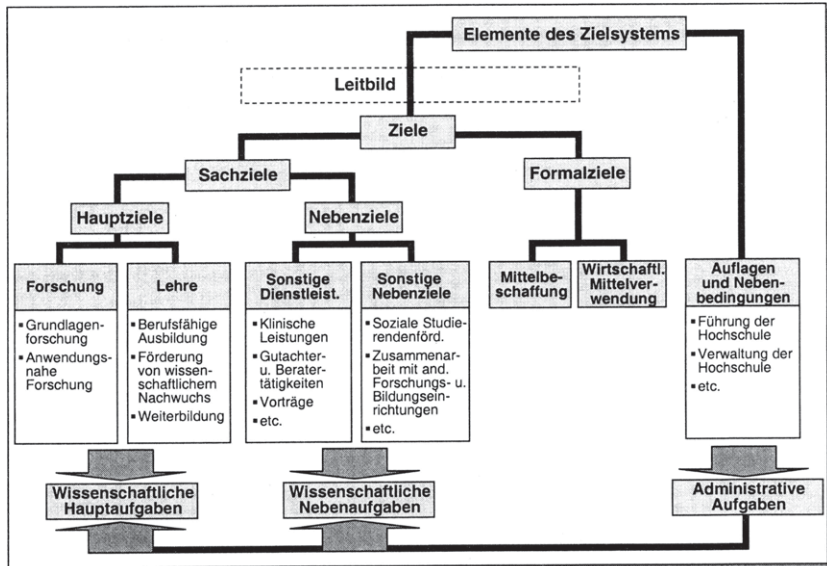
Elemente des Zielsystems

Leitbild

Ziele

Sachziele

Formalziele

Hauptziele

Nebenziele

Forschung
- Grundlagenforschung
- Anwendungsnahe Forschung

Lehre
- Berufsfähige Ausbildung
- Förderung von wissenschaftlichem Nachwuchs
- Weiterbildung

Sonstige Dienstleist.
- Klinische Leistungen
- Gutachter- u. Beratertätigkeiten
- Vorträge
- etc.

Sonstige Nebenziele
- Soziale Studierendenförd.
- Zusammenarbeit mit and. Forschungs- u. Bildungseinrichtungen
- etc.

Mittelbeschaffung

Wirtschaftl. Mittelverwendung

Auflagen und Nebenbedingungen
- Führung der Hochschule
- Verwaltung der Hochschule
- etc.

Wissenschaftliche Hauptaufgaben

Wissenschaftliche Nebenaufgaben

Administrative Aufgaben